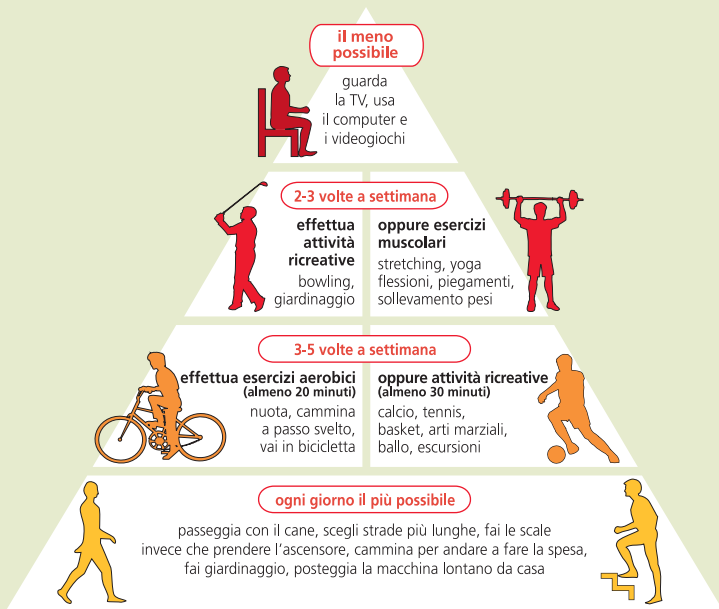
il meno possibile

guarda la TV, usa il computer e i videogiochi

2-3 volte a settimana

effettua attività ricreative
bowling, giardinaggio

oppure esercizi muscolari
stretching, yoga flessioni, piegamenti, sollevamento pesi

3-5 volte a settimana

effettua esercizi aerobici
(almeno 20 minuti)
nuota, cammina a passo svelto, vai in bicicletta

oppure attività ricreative
(almeno 30 minuti)
calcio, tennis, basket, arti marziali, ballo, escursioni

ogni giorno il più possibile

passeggia con il cane, scegli strade più lunghe, fai le scale invece che prendere l'ascensore, cammina per andare a fare la spesa, fai giardinaggio, posteggia la macchina lontano da casa